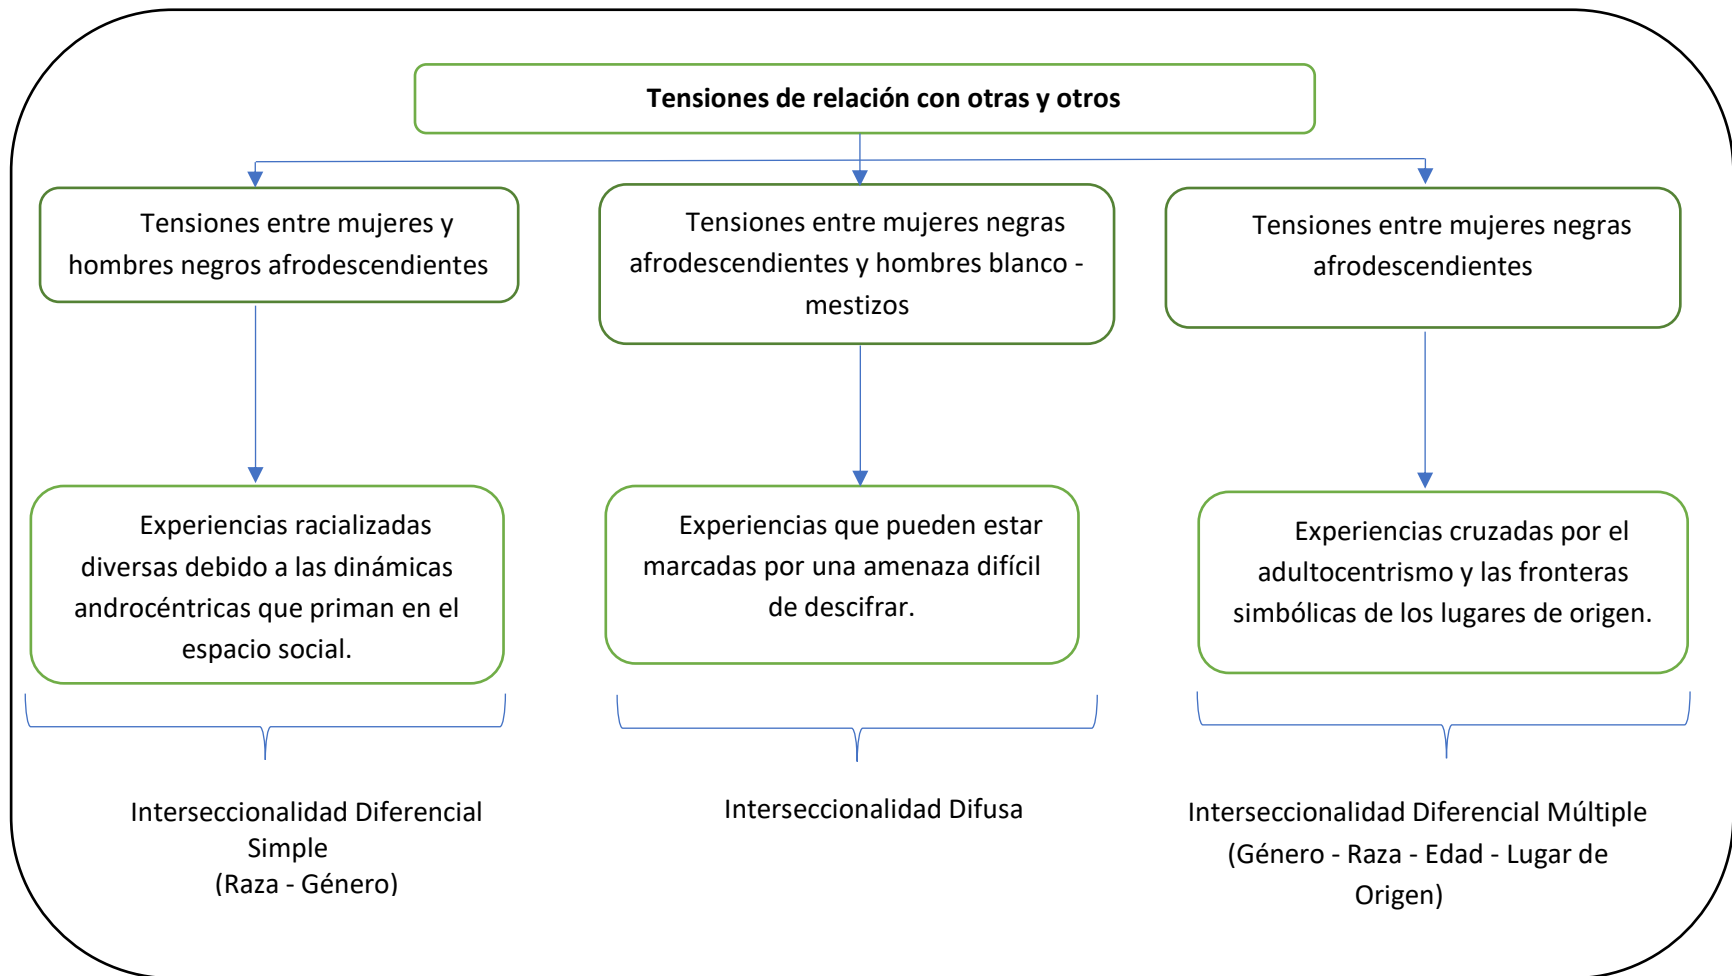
**Tensiones de relación con otras y otros**

Tensiones entre mujeres y hombres negros afrodescendientes

Tensiones entre mujeres negras afrodescendientes y hombres blanco - mestizos

Tensiones entre mujeres negras afrodescendientes

Experiencias racializadas diversas debido a las dinámicas androcéntricas que priman en el espacio social.

Experiencias que pueden estar marcadas por una amenaza difícil de descifrar.

Experiencias cruzadas por el adultocentrismo y las fronteras simbólicas de los lugares de origen.

Interseccionalidad Diferencial Simple
(Raza - Género)

Interseccionalidad Difusa

Interseccionalidad Diferencial Múltiple (Género - Raza - Edad - Lugar de Origen)